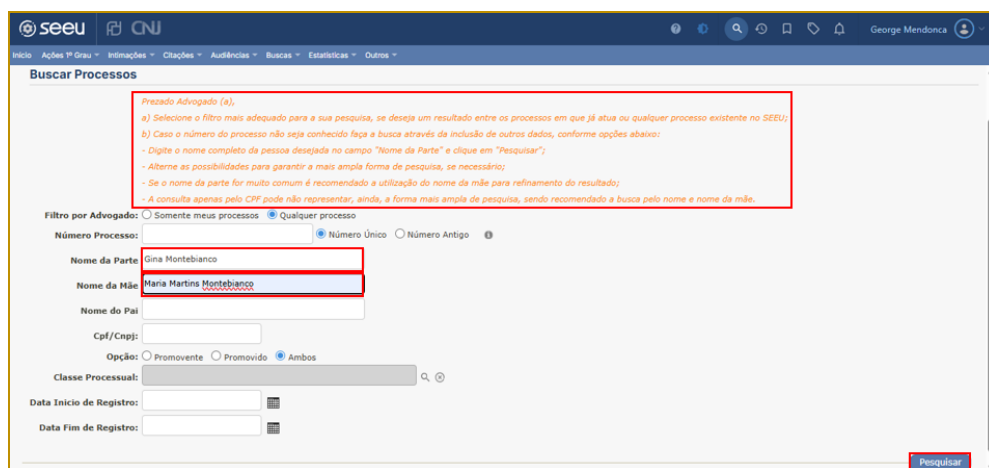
seeu CNJ

George Mendonca

Início Ações 1º Grau Intimações Citações Audiências Buscas Estatísticas Outros

Buscar Processos

Prezado Advogado (a),

a) Selecione o filtro mais adequado para a sua pesquisa, se deseja um resultado entre os processos em que já atua ou qualquer processo existente no SEEU;

b) Caso o número do processo não seja conhecido faça a busca através da inclusão de outros dados, conforme opções abaixo:

- Digite o nome completo da pessoa desejada no campo "Nome da Parte" e clique em "Pesquisar";

- Alterne as possibilidades para garantir a mais ampla forma de pesquisa, se necessário;

- Se o nome da parte for muito comum é recomendado a utilização do nome da mãe para refinamento do resultado;

- A consulta apenas pelo CPF pode não representar, ainda, a forma mais ampla de pesquisa, sendo recomendado a busca pelo nome e nome da mãe.

Filtro por Advogado: Somente meus processos Qualquer processo

Número Processo: Número Único Número Antigo

Nome da Parte Gina Montebianco

Nome da Mãe Maria Martins Montebianco

Nome do Pai

Cpf/Cnpj:

Opção: Promovente Promovido Ambos

Classe Processual:

Data Inicio de Registro:

Data Fim de Registro:

Pesquisar